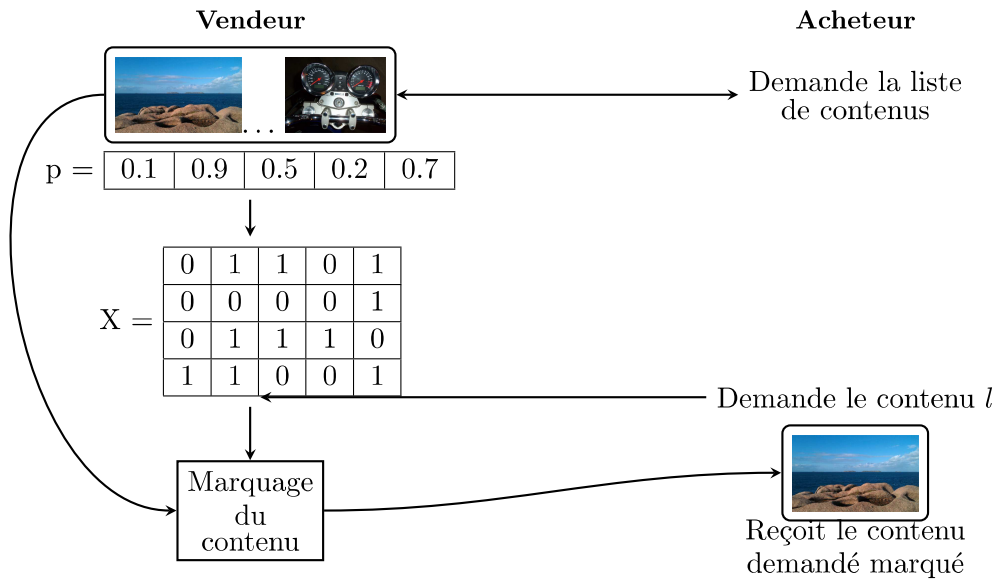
**Vendeur**

**Acheteur**

...

Demande la liste de contenus

p =

| 0.1 | 0.9 | 0.5 | 0.2 | 0.7 |
|---|---|---|---|---|

X =

| 0 | 1 | 1 | 0 | 1 |
|---|---|---|---|---|
| 0 | 0 | 0 | 0 | 1 |
| 0 | 1 | 1 | 1 | 0 |
| 1 | 1 | 0 | 0 | 1 |

Demande le contenu $l$

Marquage du contenu

Reçoit le contenu demandé marqué